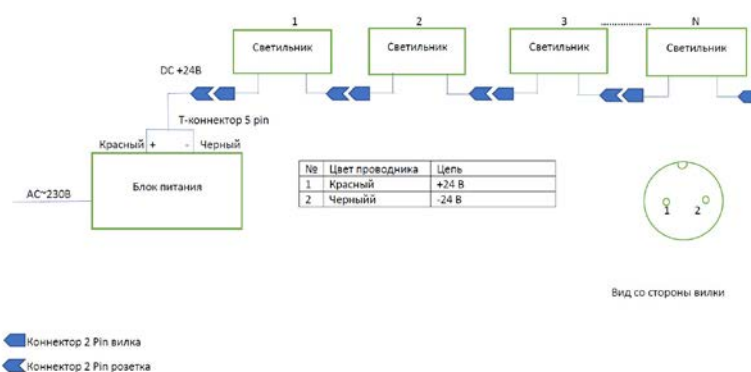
1
2
3
N
Светильник
Светильник
Светильник
Светильник

DC +24В

Т-коннектор 5 pin

Красный +
- Черный

AC~230В

Блок питания

| № | Цвет проводника | Цепь |
|---|---|---|
| 1 | Красный | +24 В |
| 2 | Черный | -24 В |

1
2

Вид со стороны вилки

Коннектор 2 Pin вилка
Коннектор 2 Pin розетка